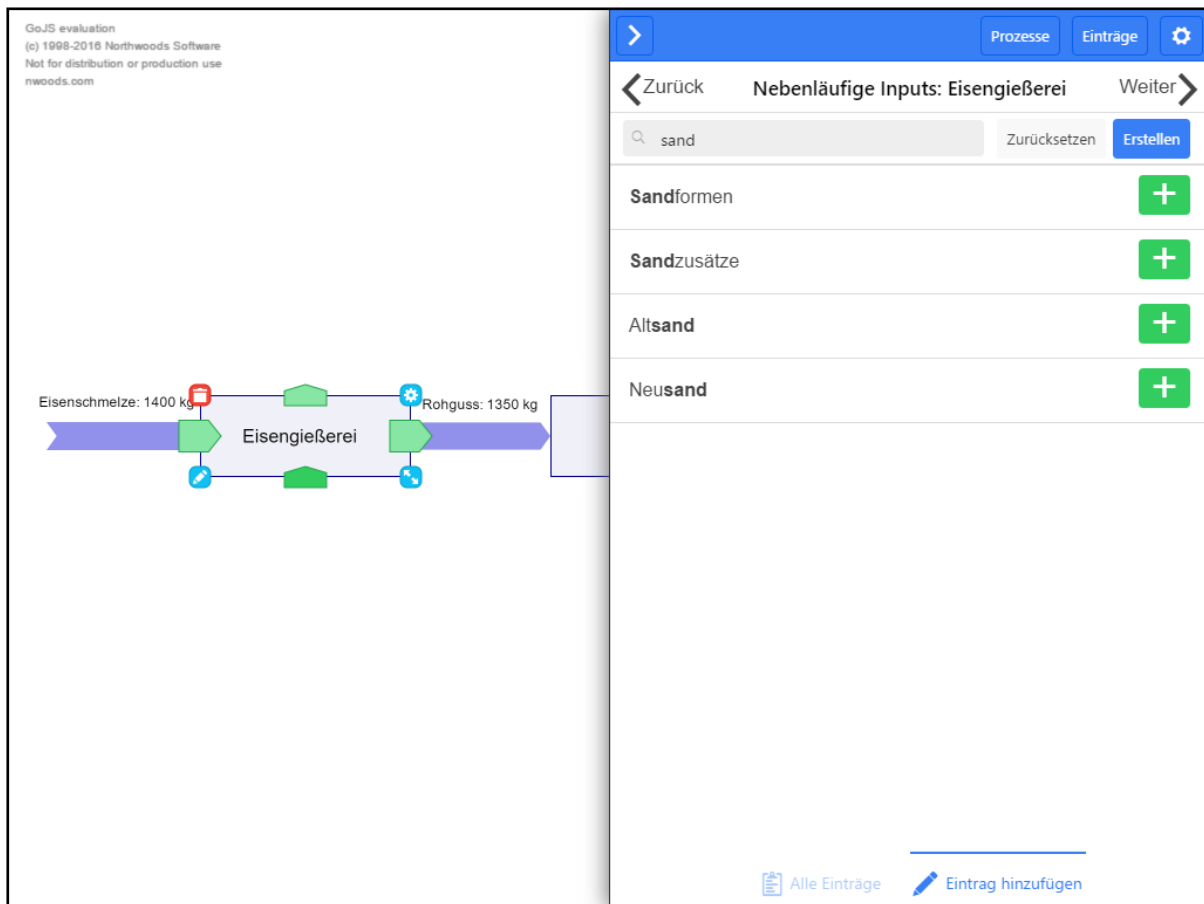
GoJS evaluation
(c) 1998-2016 Northwoods Software
Not for distribution or production use
nwoods.com

Eisenschmelze: 1400 kg
Eisengießerei
Rohguss: 1350 kg

Prozesse Einträge

Zurück
Nebenläufige Inputs: Eisengießerei
Weiter

sand
Zurücksetzen
Erstellen

Sandformen
Sandzusätze
Altsand
Neusand

Alle Einträge
Eintrag hinzufügen